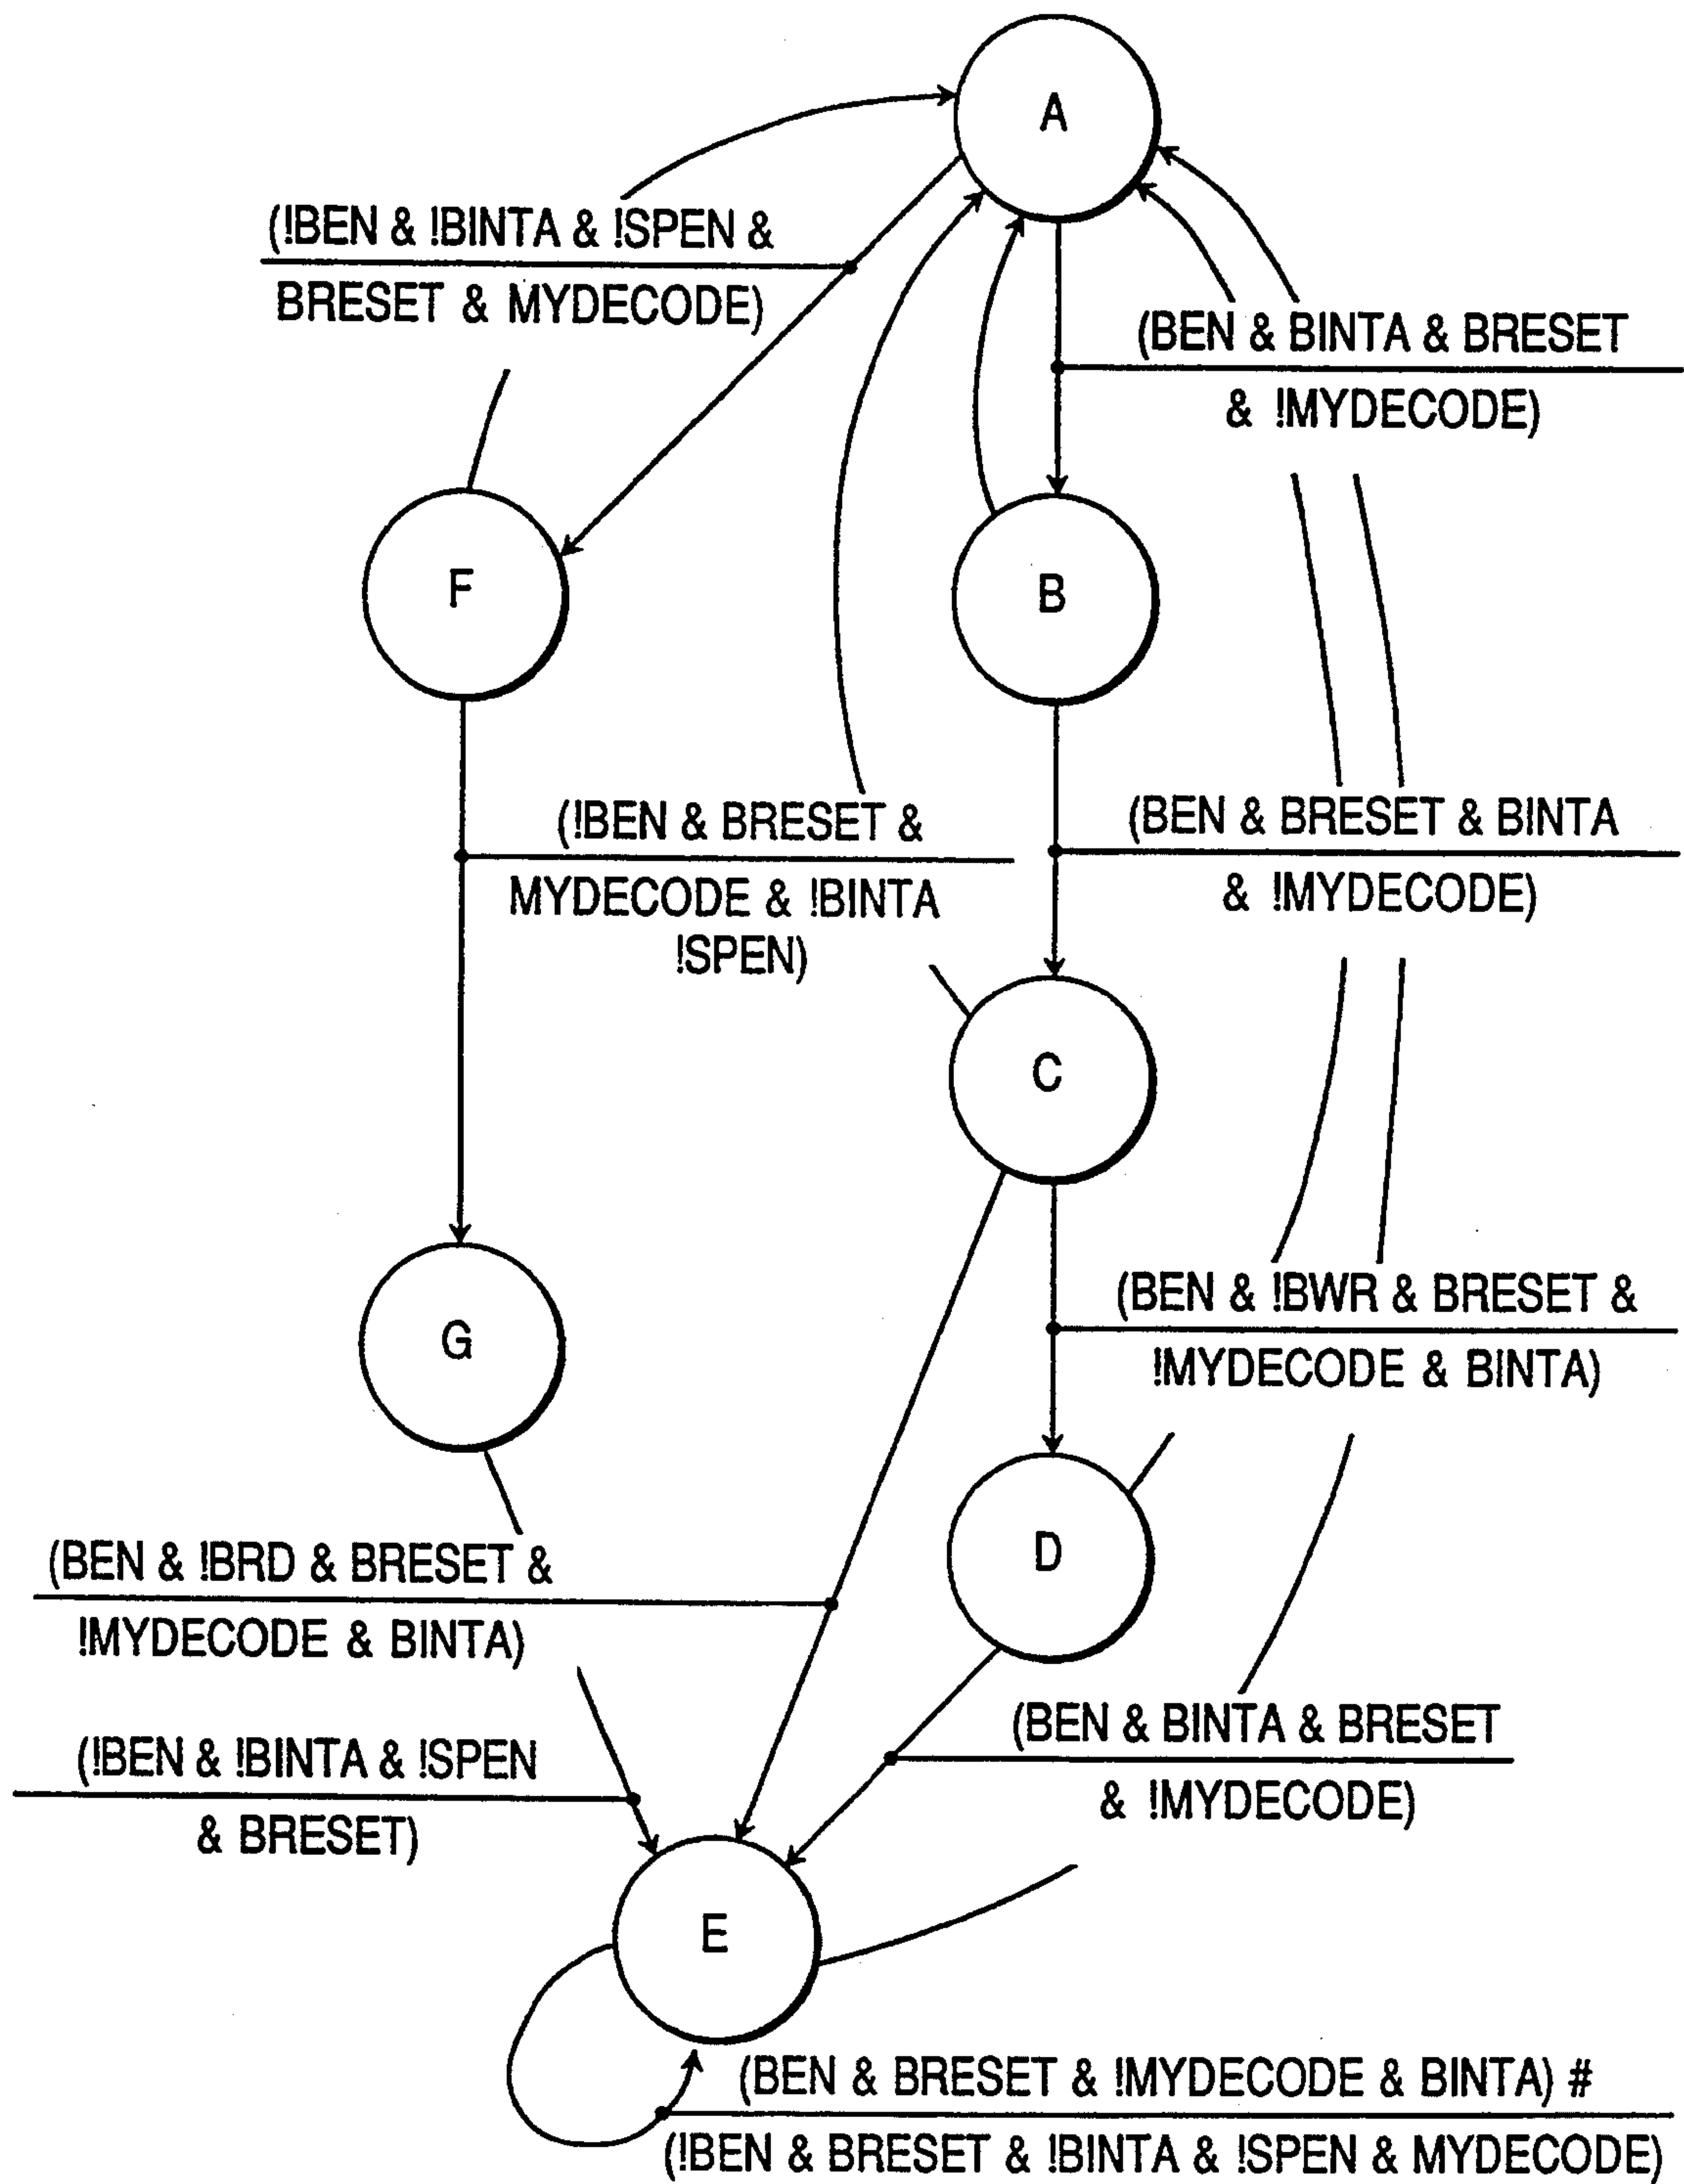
A

(!BEN & !BINTA & !SPEN & BRESET & MYDECODE)

(BEN & BINTA & BRESET & !MYDECODE)

F

B

(!BEN & BRESET & MYDECODE & !BINTA !SPEN)

(BEN & BRESET & BINTA & !MYDECODE)

C

G

(BEN & !BWR & BRESET & !MYDECODE & BINTA)

D

(BEN & !BRD & BRESET & !MYDECODE & BINTA)

(!BEN & !BINTA & !SPEN & BRESET)

(BEN & BINTA & BRESET & !MYDECODE)

E

(BEN & BRESET & !MYDECODE & BINTA) #
(!BEN & BRESET & !BINTA & !SPEN & MYDECODE)